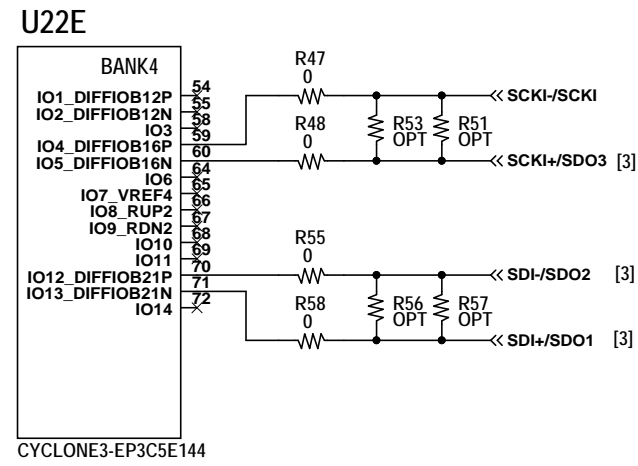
U22E

BANK4

IO1_DIFFIOB12P 54
IO2_DIFFIOB12N 55
IO3 58
IO4_DIFFIOB16P 59
IO5_DIFFIOB16N 60
IO6 64
IO7_VREF4 65
IO8_RUP2 66
IO9_RDN2 67
IO10 68
IO11 69
IO12_DIFFIOB21P 70
IO13_DIFFIOB21N 71
IO14 72

R47
0

R48
0

R53
OPT

R51
OPT

SCKI-/SCKI

SCKI+/SDO3 [3]

R55
0

R58
0

R56
OPT

R57
OPT

SDI-/SDO2 [3]

SDI+/SDO1 [3]

CYCLONE3-EP3C5E144